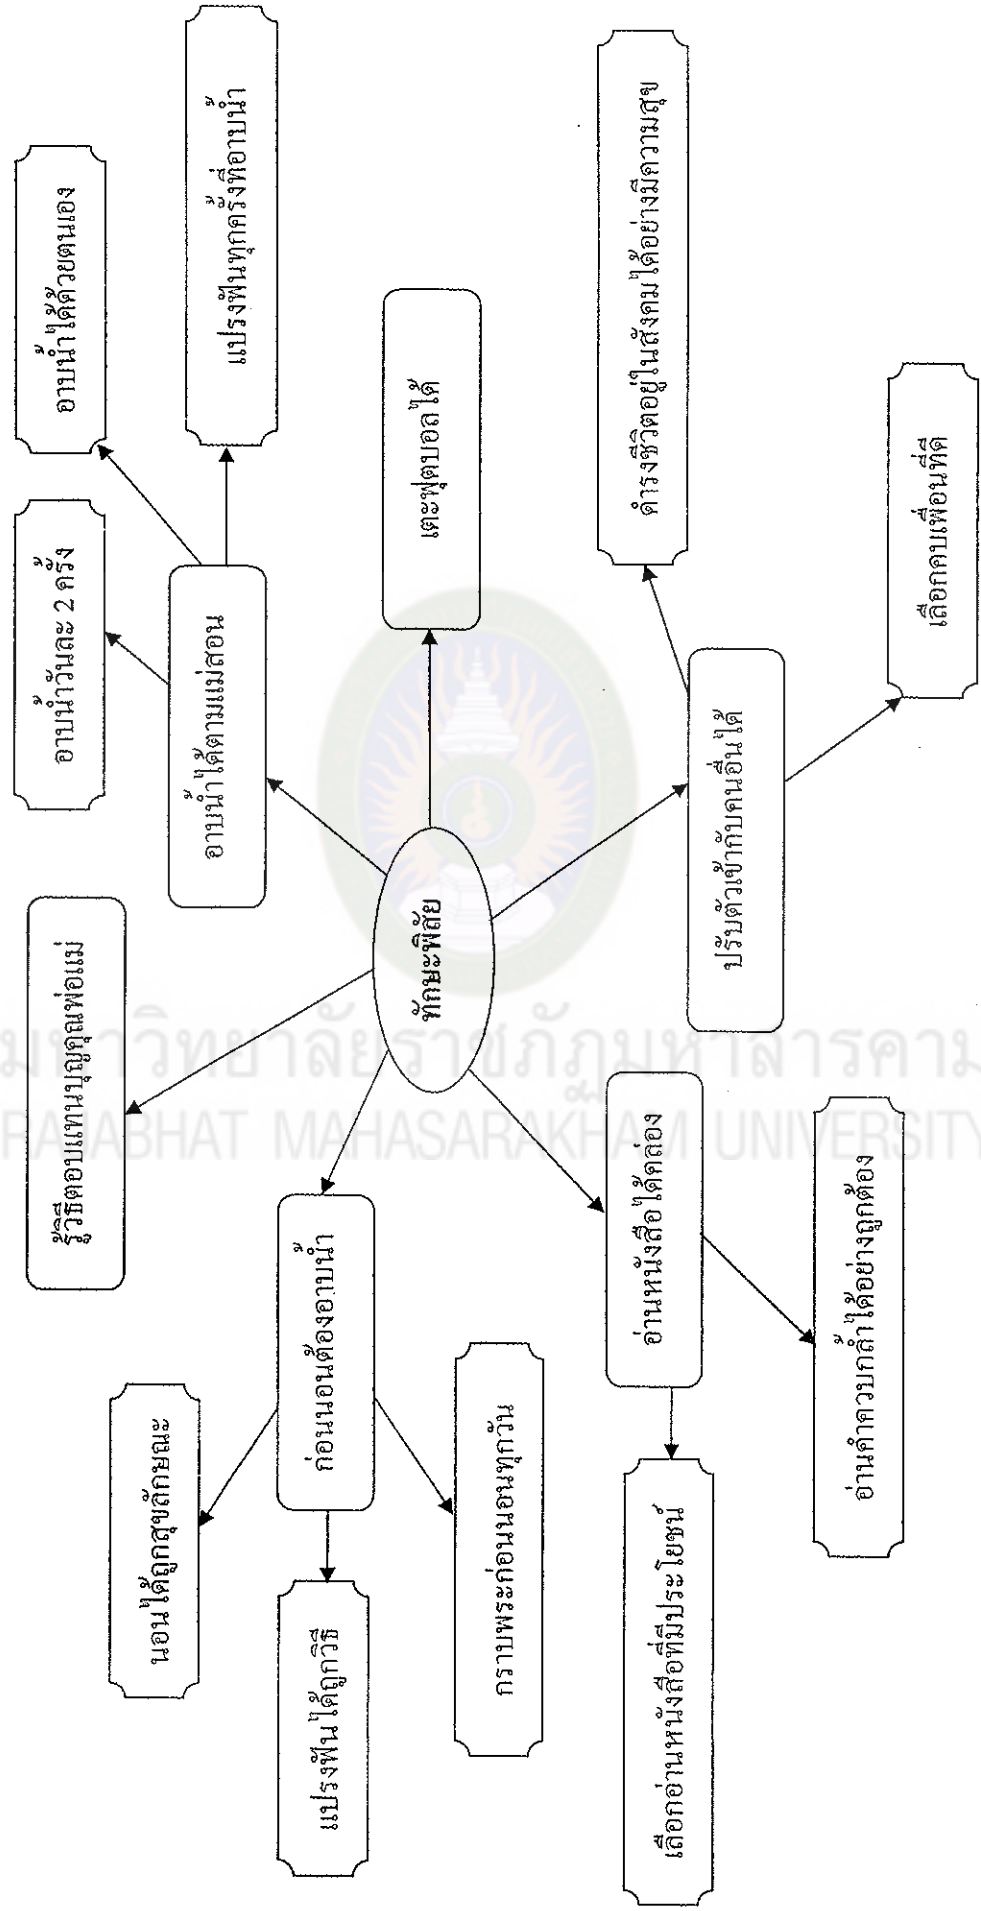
ทักษะพิสัย

อาบน้ำได้ตามแม่สอน

อาบน้ำวันละ 2 ครั้ง

อาบน้ำได้ด้วยตนเอง

แปรงฟันทุกครั้งที่อาบน้ำ

เตะฟุตบอลได้

ปรับตัวเข้ากับคนอื่นได้

ดำรงชีวิตอยู่ในสังคมได้อย่างมีความสุข

เลือกคบเพื่อนที่ดี

รู้วิธีตอบแทนบุญคุณพ่อแม่

ก่อนนอนต้องอาบน้ำ

นอนได้ถูกสุขลักษณะ

แปรงฟันได้ถูกวิธี

กราบพระก่อนนอนทุกวัน

อ่านหนังสือได้คล่อง

อ่านคำควบกล้ำได้อย่างถูกต้อง

เลือกอ่านหนังสือที่มีประโยชน์

มหาวิทยาลัยราชภัฏมหาสารคาม
RAJABHAT MAHASARAKHAM UNIVERSITY